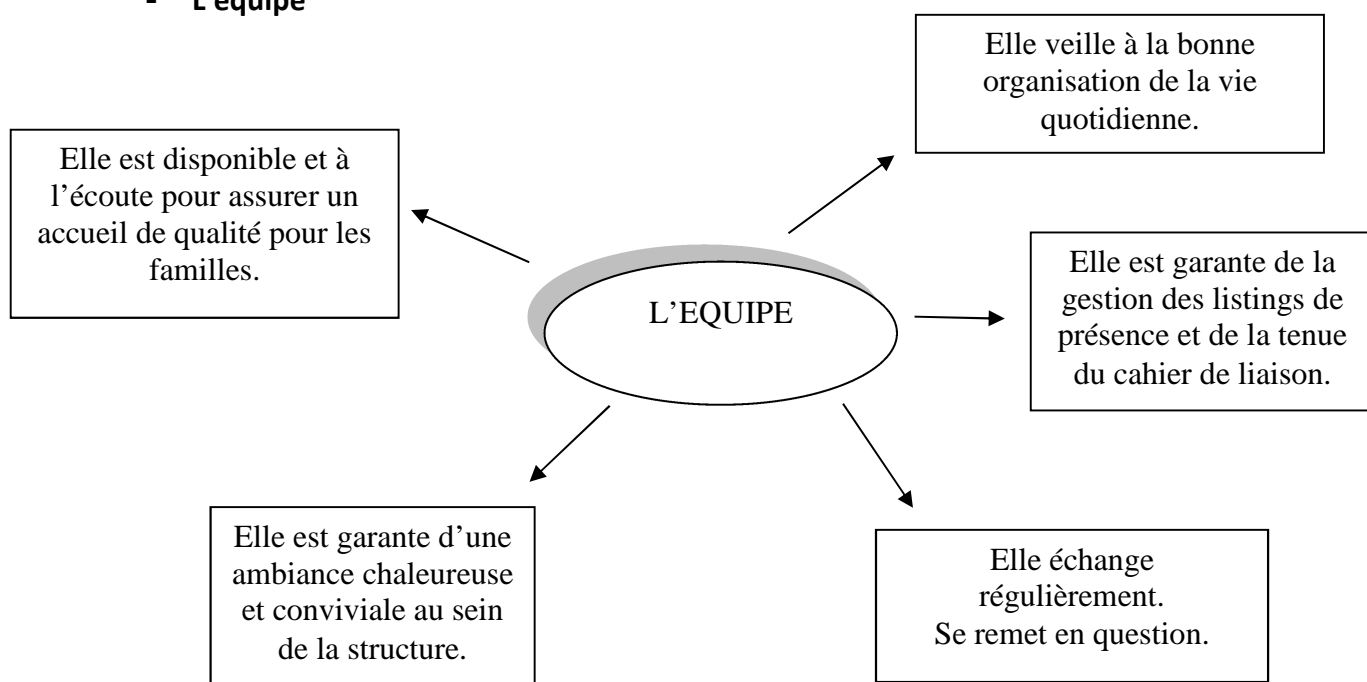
- L'équipe

Elle veille à la bonne organisation de la vie quotidienne.

Elle est disponible et à l'écoute pour assurer un accueil de qualité pour les familles.

L'EQUIPE

Elle est garante de la gestion des listings de présence et de la tenue du cahier de liaison.

Elle est garante d'une ambiance chaleureuse et conviviale au sein de la structure.

Elle échange régulièrement.
Se remet en question.